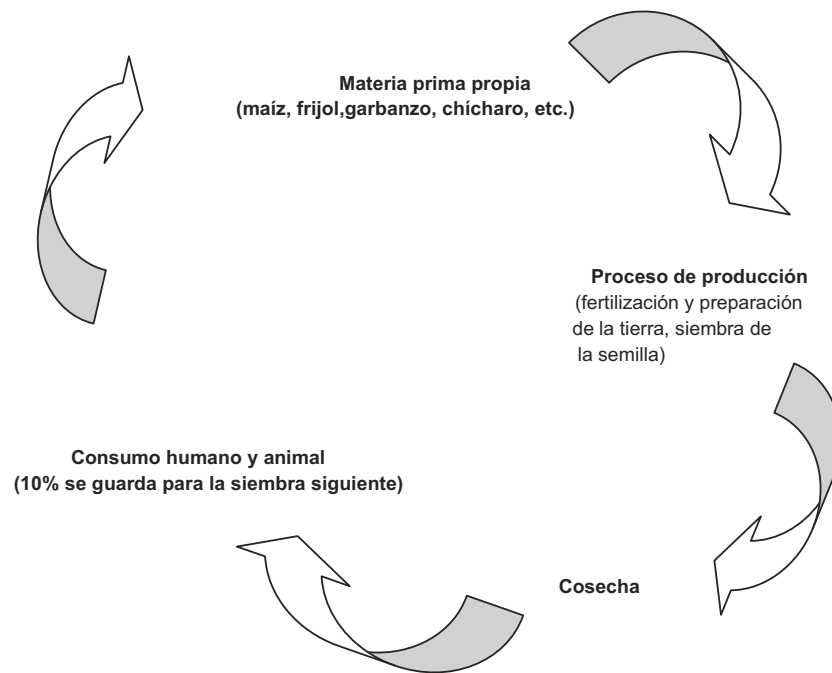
Materia prima propia
(maíz, frijol,garbanzo, chícharo, etc.)

Proceso de producción
(fertilización y preparación de la tierra, siembra de la semilla)

Cosecha

Consumo humano y animal
(10% se guarda para la siembra siguiente)